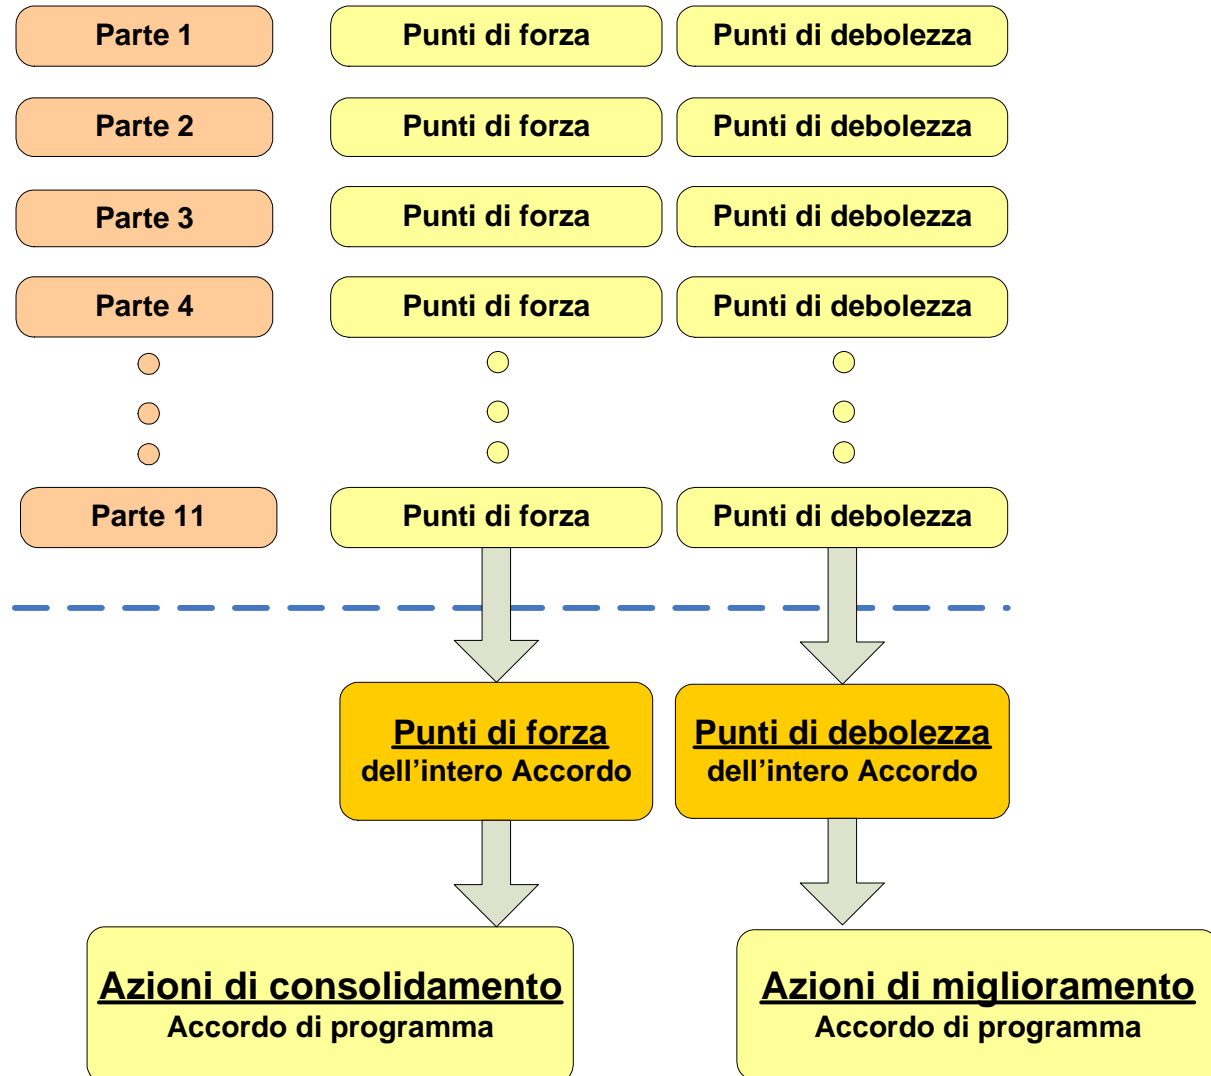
Parte 1
Punti di forza
Punti di debolezza

Parte 2
Punti di forza
Punti di debolezza

Parte 3
Punti di forza
Punti di debolezza

Parte 4
Punti di forza
Punti di debolezza

Parte 11
Punti di forza
Punti di debolezza

Punti di forza
dell’intero Accordo

Punti di debolezza
dell’intero Accordo

Azioni di consolidamento
Accordo di programma

Azioni di miglioramento
Accordo di programma